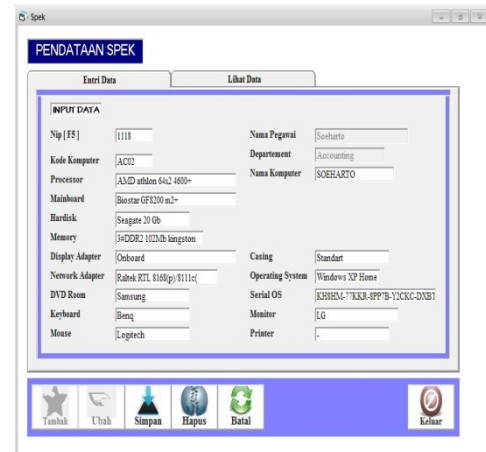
Spek

PENDATAAN SPEK

Entri Data

Lihat Data

INPUT DATA

Nip [ F5 ] 1118

Nama Pegawai Soeharto

Kode Komputer AC02

Departement Accounting

Processor AMD athlon 64x2 4600+

Nama Komputer SOEHARTO

Mainboard Biostar GF8200 m2+

Hardisk Seagate 20 Gb

Memory 3#DDR2 102Mb kingston

Display Adapter Onboard

Casing Standart

Network Adapter Raltek RTL 8168(p) 8111c(

Operating System Windows XP Home

DVD Room Samsung

Serial OS KH8HM-77KKR-8PP7B-Y2CKC-DXB1

Keyboard Benq

Monitor LG

Mouse Logitech

Printer -

Tambah

Ubah

Simpan

Hapus

Batal

Keluar